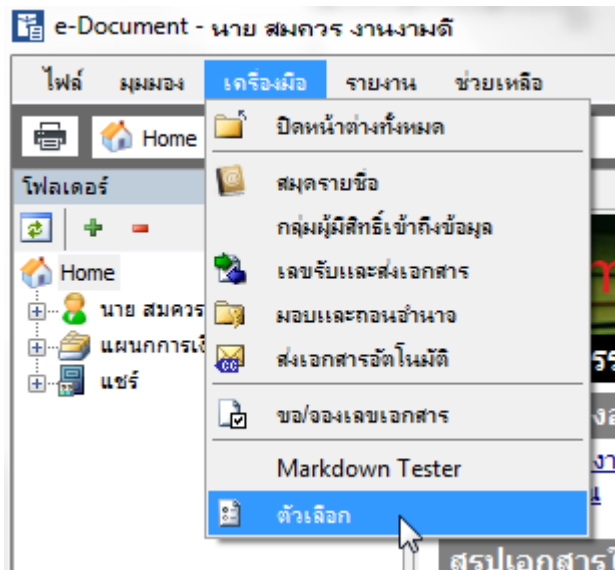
e-Document - นาย สมควร งานงามดี

ไฟล์ มุมมอง เครื่องมือ รายงาน ช่วยเหลือ

Home

โฟลเดอร์

Home

นาย สมควร

แผนกการเงิ

แชร์

ปิดหน้าต่างทั้งหมด

สมุดรายชื่อ

กลุ่มผู้มีสิทธิ์เข้าถึงข้อมูล

เลขรับและส่งเอกสาร

มอบและถอนอำนาจ

ส่งเอกสารอัตโนมัติ

ขอ/จองเลขเอกสาร

Markdown Tester

ตัวเลือก

สรุปเอกสาร